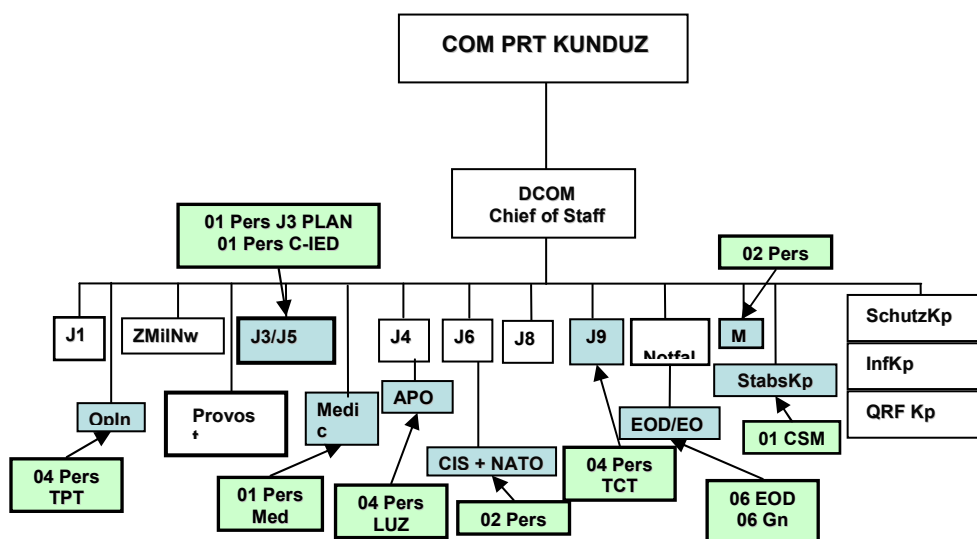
COM PRT KUNDUZ

DCOM
Chief of Staff

01 Pers J3 PLAN
01 Pers C-IED

02 Pers

J1

ZMilNw

J3/J5

J4

J6

J8

J9

Notfal

M

SchutzKp

InfKp

QRF Kp

StabsKp

OpIn

Provos t

Medi c

APO

CIS + NATO

EOD/EO

01 CSM

04 Pers
TPT

01 Pers
Med

04 Pers
LUZ

02 Pers

04 Pers
TCT

06 EOD
06 Gn